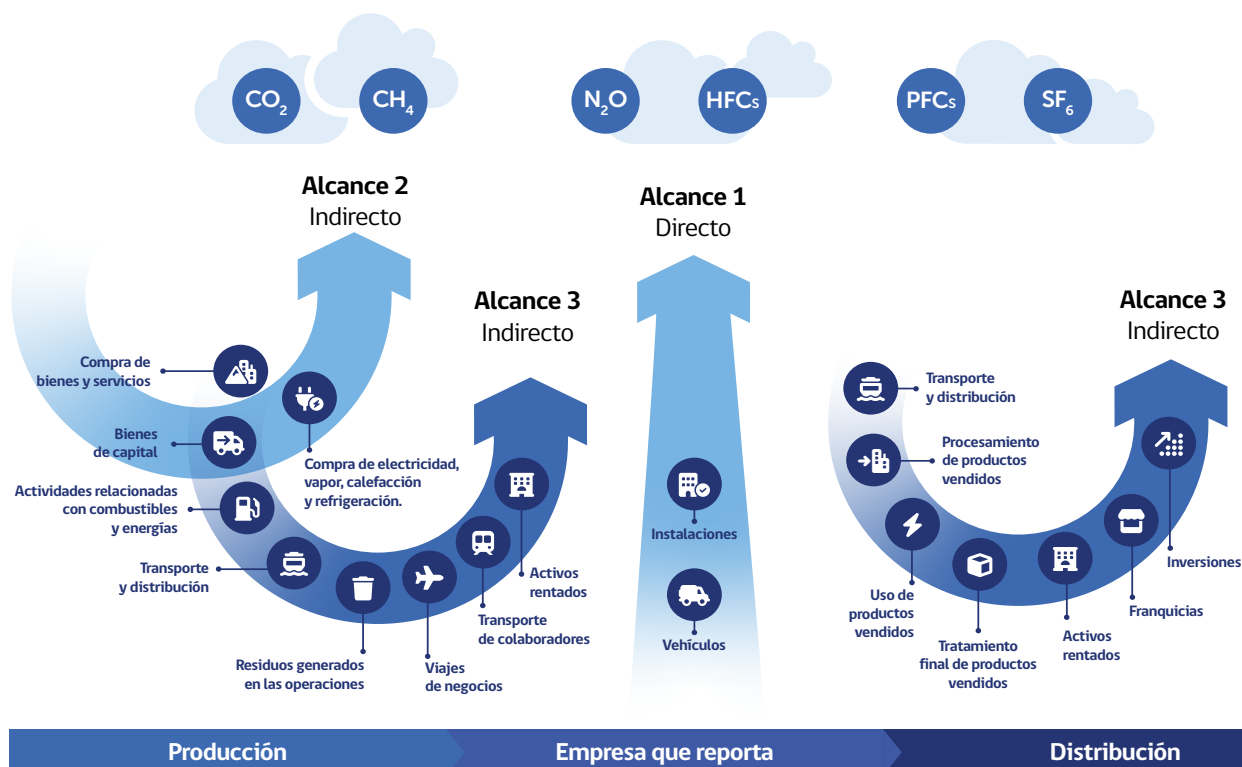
$CO_2$ $CH_4$ $N_2O$ HFCs PFCs $SF_6$

**Alcance 2**
Indirecto

**Alcance 1**
Directo

**Alcance 3**
Indirecto

**Alcance 3**
Indirecto

Compra de bienes y servicios

Bienes de capital

Actividades relacionadas con combustibles y energías

Transporte y distribución

Residuos generados en las operaciones

Viajes de negocios

Transporte de colaboradores

Activos rentados

Compra de electricidad, vapor, calefacción y refrigeración.

Instalaciones

Vehículos

Transporte y distribución

Procesamiento de productos vendidos

Uso de productos vendidos

Tratamiento final de productos vendidos

Activos rentados

Franquicias

Inversiones

Producción

Empresa que reporta

Distribución